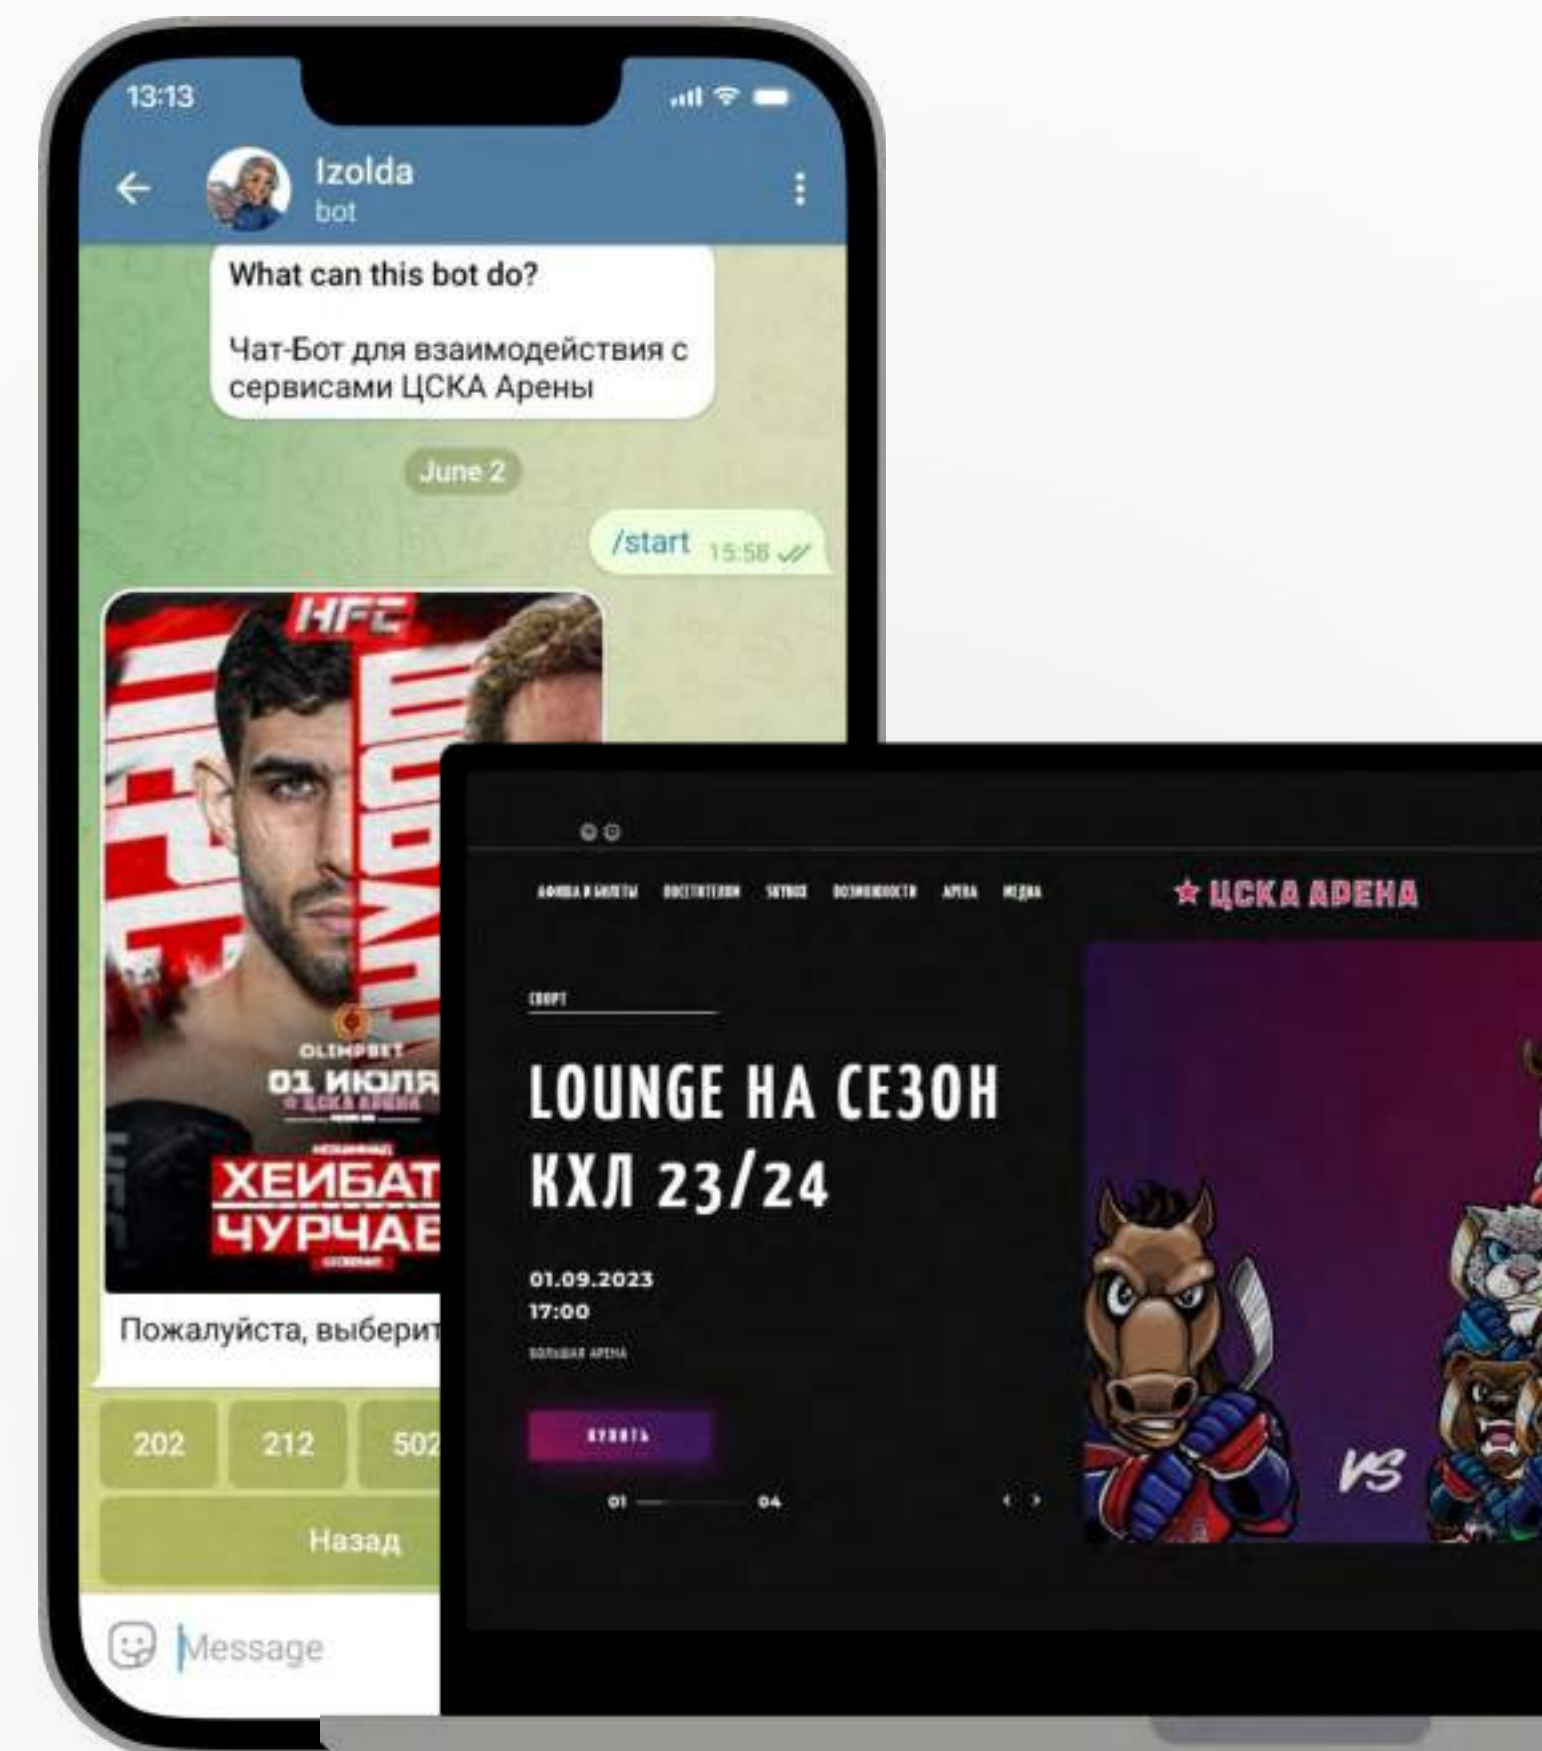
13:13

Izolda
bot

What can this bot do?

Чат-Бот для взаимодействия с сервисами ЦСКА Арены

June 2

/start 15:58

HFC

OLIMPBET
01 ИЮЛЯ
ЦСКА АРЕНА

ХЕЙБАТ
ЧУРЧАЕ

Пожалуйста, выберит

202 212 502

Назад

Message

АФИША И БИЛЕТЫ ПОСЕТИТЕЛЯМ SKYBOX ВОЗМОЖНОСТИ АРЕНА МЕДИА

ЦСКА АРЕНА

СПОРТ

LOUNGE НА СЕЗОН КХЛ 23/24

01.09.2023
17:00
БОЛЬШАЯ АРЕНА

КУПИТЬ

01 04

VS